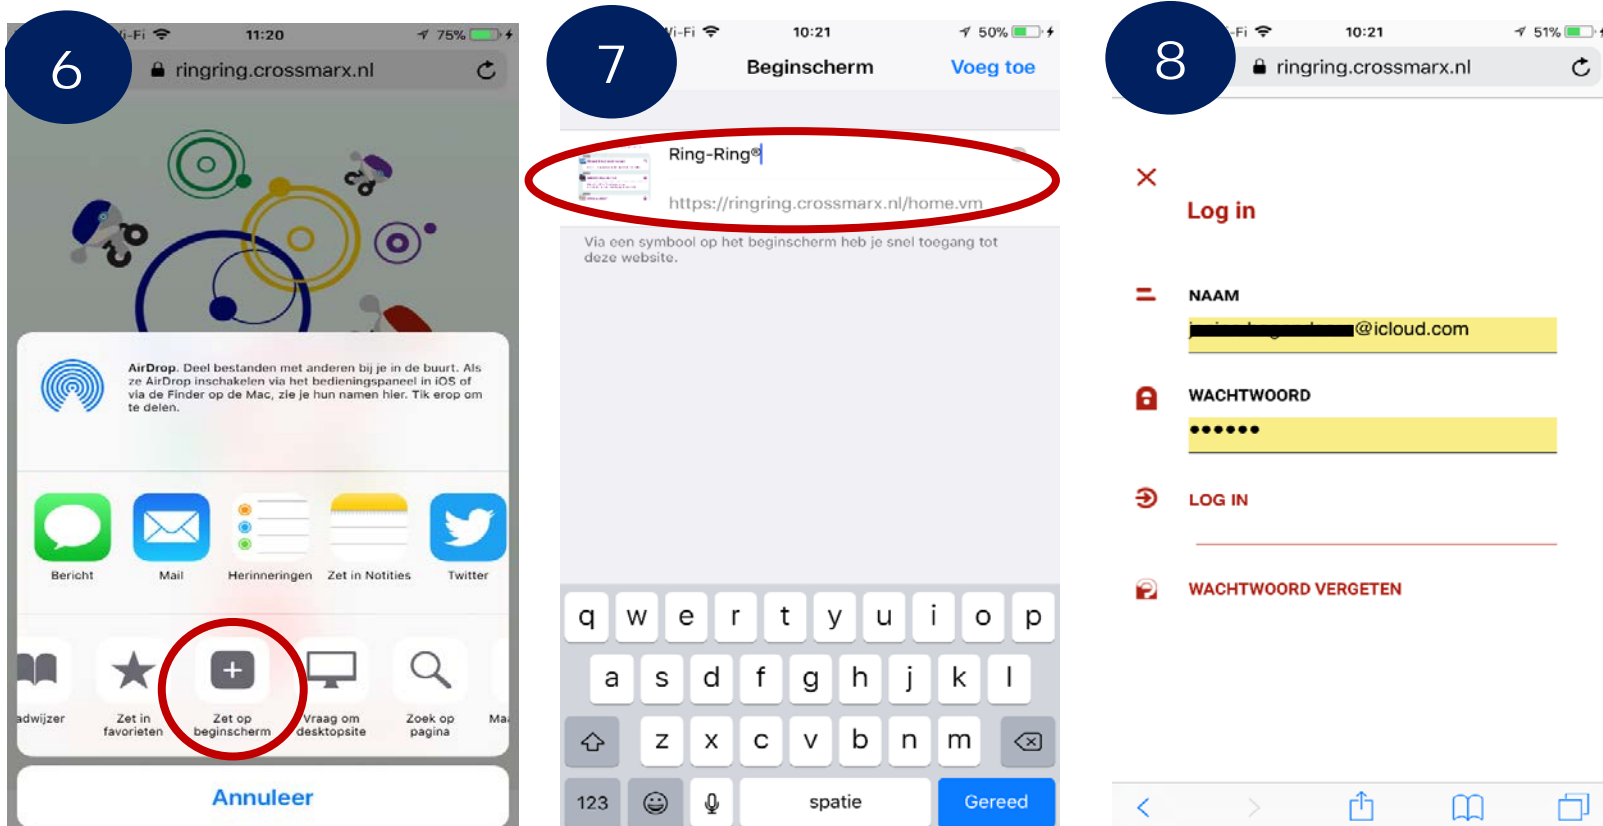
6

i-Fi 11:20 75%

ringring.crossmarx.nl

AirDrop. Deel bestanden met anderen bij je in de buurt. Als ze AirDrop inschakelen via het bedieningspaneel in iOS of via de Finder op de Mac, zie je hun namen hier. Tik erop om te delen.

Bericht

Mail

Herinneringen

Zet in Notities

Twitter

adwijzer

Zet in favorieten

Zet op beginscherm

Vraag om desktopsite

Zoek op pagina

Ma

Annuleer

7

i-Fi 10:21 50%

Beginscherm

Voeg toe

Ring-Ring®

https://ringring.crossmarx.nl/home.vm

Via een symbool op het beginscherm heb je snel toegang tot deze website.

q w e r t y u i o p

a s d f g h j k l

z x c v b n m

123

spatie

Gereed

8

i-Fi 10:21 51%

ringring.crossmarx.nl

Log in

NAAM

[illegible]@icloud.com

WACHTWOORD

••••••

LOG IN

WACHTWOORD VERGETEN